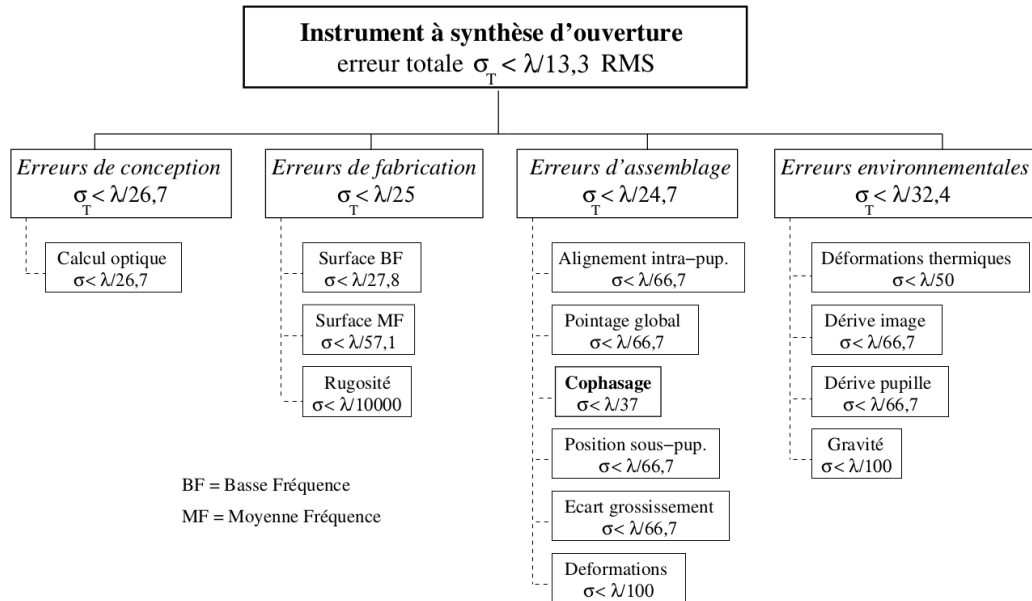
**Instrument à synthèse d'ouverture**
erreur totale $\sigma_T < \lambda/13,3$ RMS

*Erreurs de conception*
$\sigma_T < \lambda/26,7$

Calcul optique
$\sigma < \lambda/26,7$

*Erreurs de fabrication*
$\sigma_T < \lambda/25$

Surface BF
$\sigma < \lambda/27,8$

Surface MF
$\sigma < \lambda/57,1$

Rugosité
$\sigma < \lambda/10000$

*Erreurs d'assemblage*
$\sigma_T < \lambda/24,7$

Alignement intra−pup.
$\sigma < \lambda/66,7$

Pointage global
$\sigma < \lambda/66,7$

**Cophasage**
$\sigma < \lambda/37$

Position sous−pup.
$\sigma < \lambda/66,7$

Ecart grossissement
$\sigma < \lambda/66,7$

Deformations
$\sigma < \lambda/100$

*Erreurs environnementales*
$\sigma_T < \lambda/32,4$

Déformations thermiques
$\sigma < \lambda/50$

Dérive image
$\sigma < \lambda/66,7$

Dérive pupille
$\sigma < \lambda/66,7$

Gravité
$\sigma < \lambda/100$

BF = Basse Fréquence

MF = Moyenne Fréquence